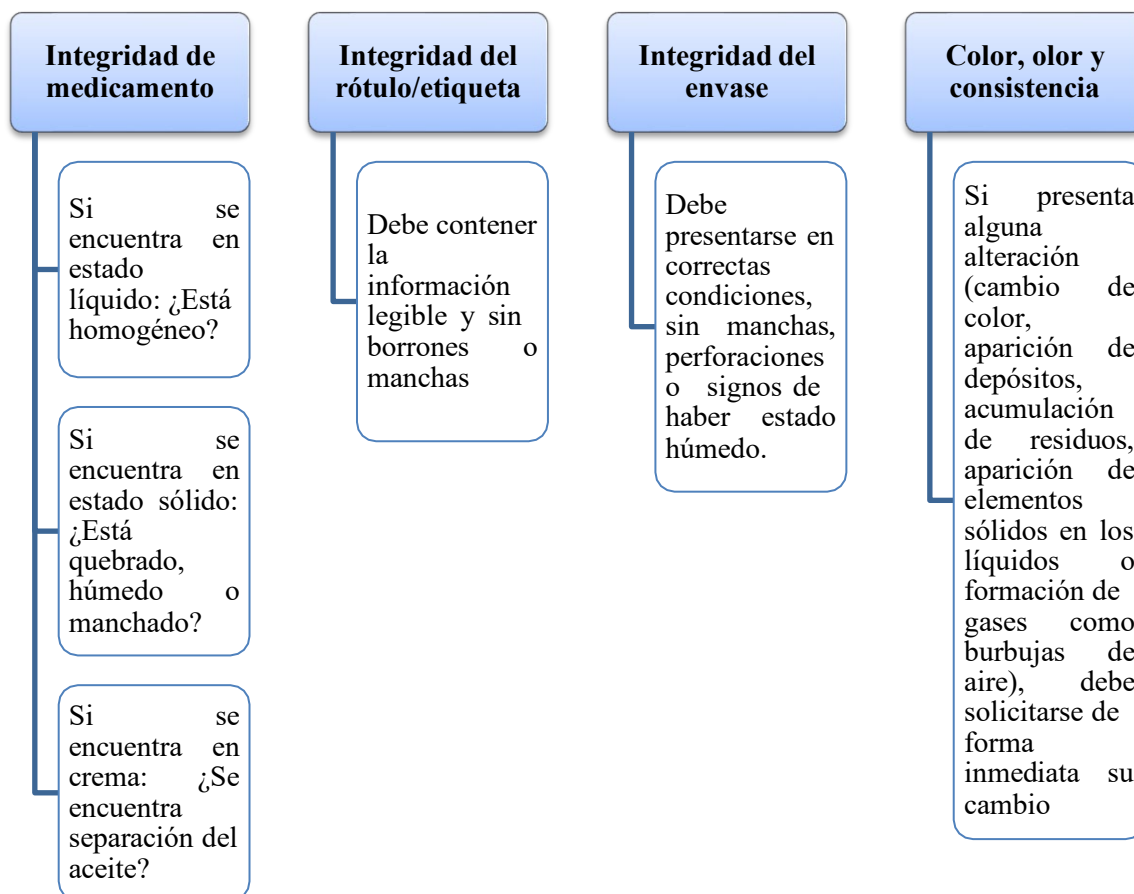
Integridad de medicamento

Si se encuentra en estado líquido: ¿Está homogéneo?

Si se encuentra en estado sólido: ¿Está quebrado, húmedo o manchado?

Si se encuentra en crema: ¿Se encuentra separación del aceite?

Integridad del rótulo/etiqueta

Debe contener la información legible y sin borrones o manchas

Integridad del envase

Debe presentarse en correctas condiciones, sin manchas, perforaciones o signos de haber estado húmedo.

Color, olor y consistencia

Si presenta alguna alteración (cambio de color, aparición de depósitos, acumulación de residuos, aparición de elementos sólidos en los líquidos o formación de gases como burbujas de aire), debe solicitarse de forma inmediata su cambio